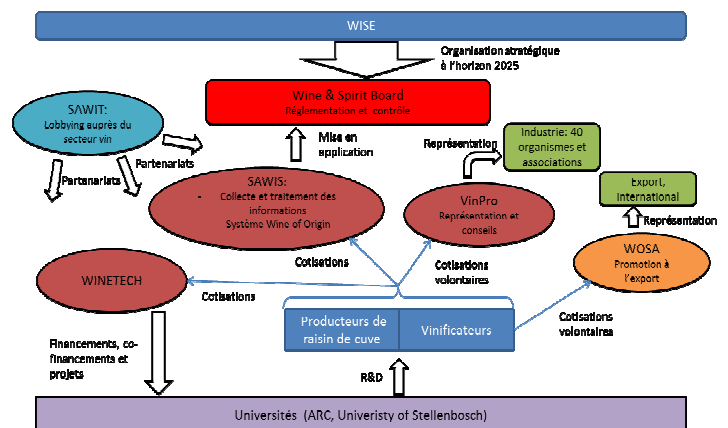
WISE

Organisation stratégique à l'horizon 2025

Wine & Spirit Board
Réglementation et contrôle

SAWIT:
Lobbying auprès du secteur vin

Partenariats

Partenariats

Mise en application

Représentation

Industrie: 40 organismes et associations

SAWIS:
- Collecte et traitement des informations
Système Wine of Origin

VinPro
Représentation et conseils

Export, International

Représentation

WOSA
Promotion à l'export

WINETECH

Cotisations

Cotisations volontaires

Cotisations

Producteurs de raisin de cuve

Vinificateurs

Cotisations volontaires

Financements, co-financements et projets

R&D

Universités (ARC, Univeristy of Stellenbosch)